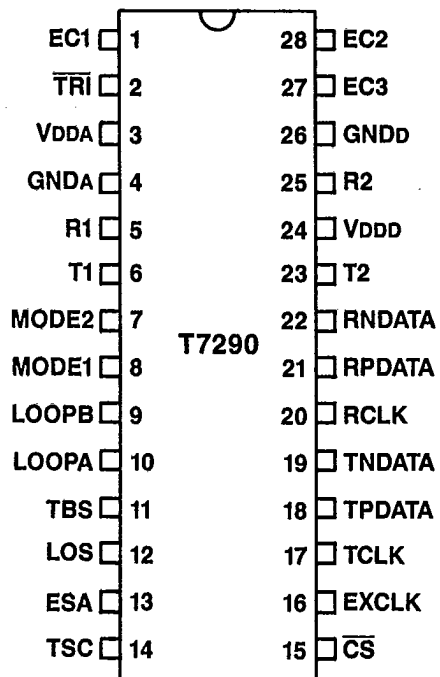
EC1 1
$\overline{TRI}$ 2
VDDA 3
GNDA 4
R1 5
T1 6
MODE2 7
MODE1 8
LOOPB 9
LOOPA 10
TBS 11
LOS 12
ESA 13
TSC 14

T7290

28 EC2
27 EC3
26 GNDD
25 R2
24 VDDD
23 T2
22 RNDATA
21 RPDATA
20 RCLK
19 TNDATA
18 TPDATA
17 TCLK
16 EXCLK
15 $\overline{CS}$